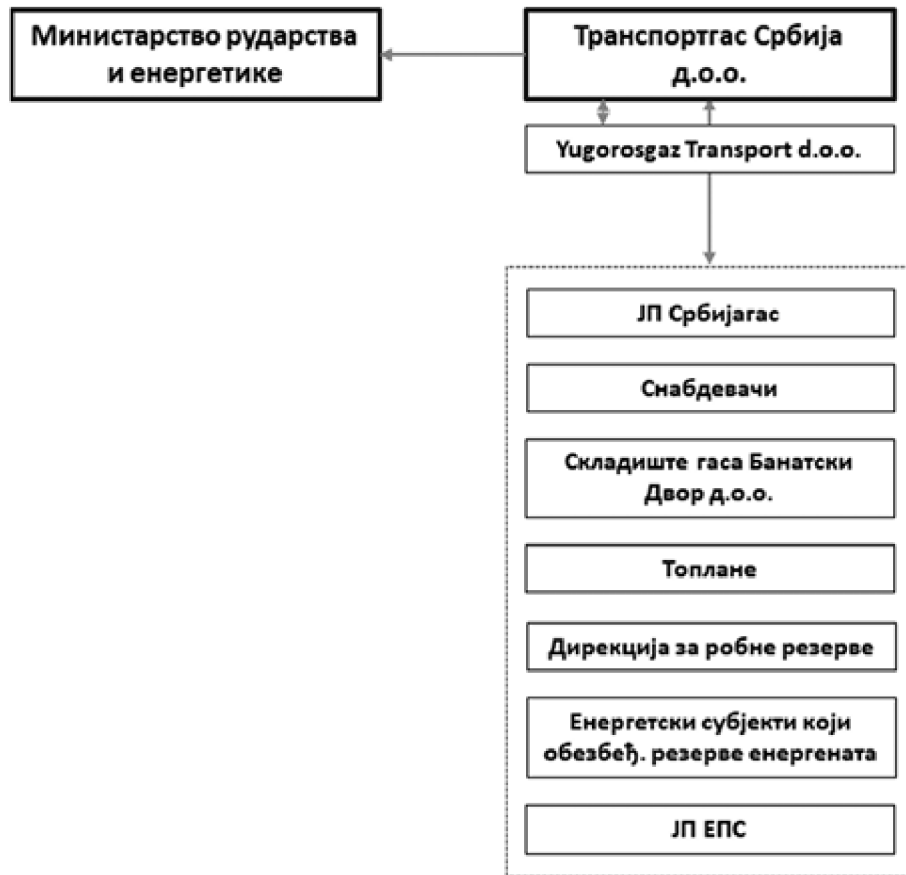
Министарство рударства и енергетике

Транспортгас Србија д.о.о.

Yugorosgaz Transport d.o.o.

ЈП Србијагас

Снабдевачи

Складиште гаса Банатски Двор д.о.о.

Топлане

Дирекција за робне резерве

Енергетски субјекти који обезбеђ. резерве енергената

ЈП ЕПС